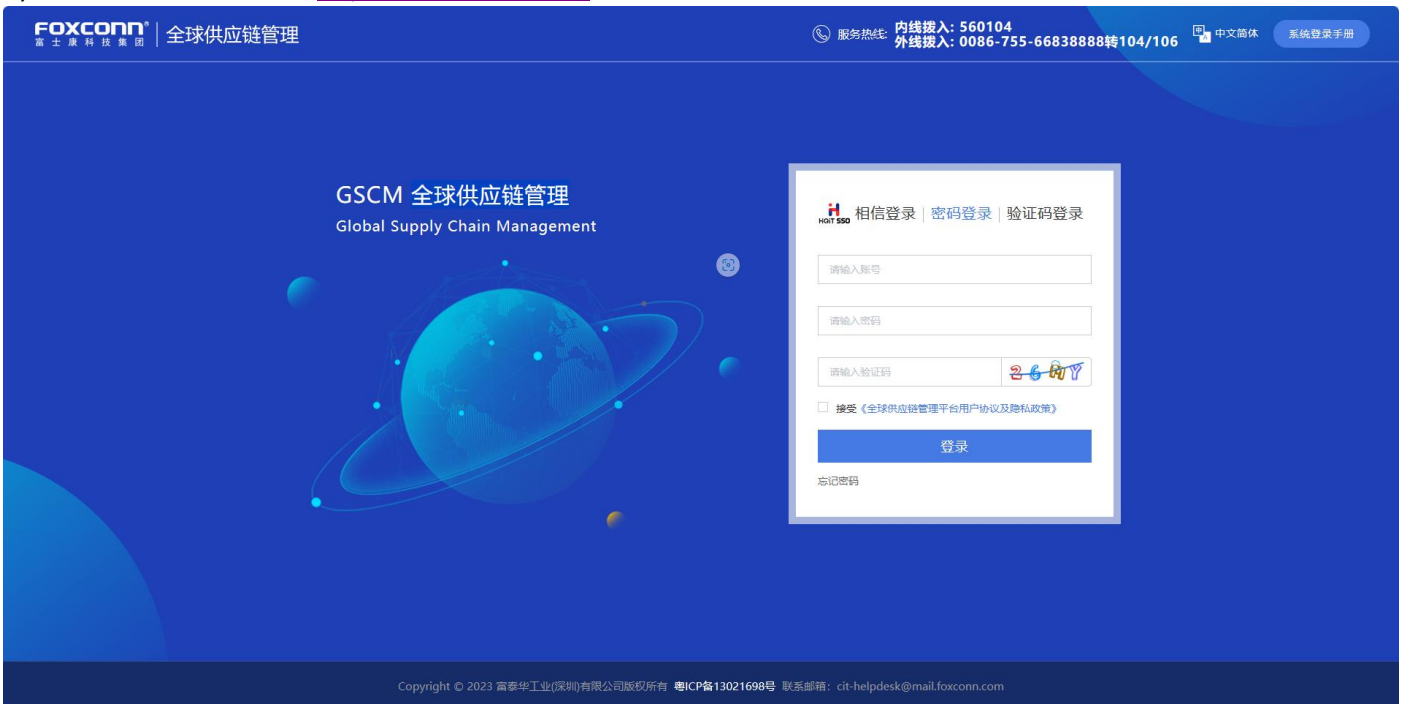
FOXCONN®
富士康科技集团 | 全球供应链管理

服务热线: 内线拨入: 560104
外线拨入: 0086-755-66838888转104/106

中文简体

系统登录手册

GSCM 全球供应链管理
Global Supply Chain Management

HOIT SSO 相信登录 | 密码登录 | 验证码登录

请输入账号

请输入密码

请输入验证码

26HY

接受《全球供应链管理平台用户协议及隐私政策》

登录

忘记密码

Copyright © 2023 富泰华工业(深圳)有限公司版权所有 粤ICP备13021698号 联系邮箱: cit-helpdesk@mail.foxconn.com